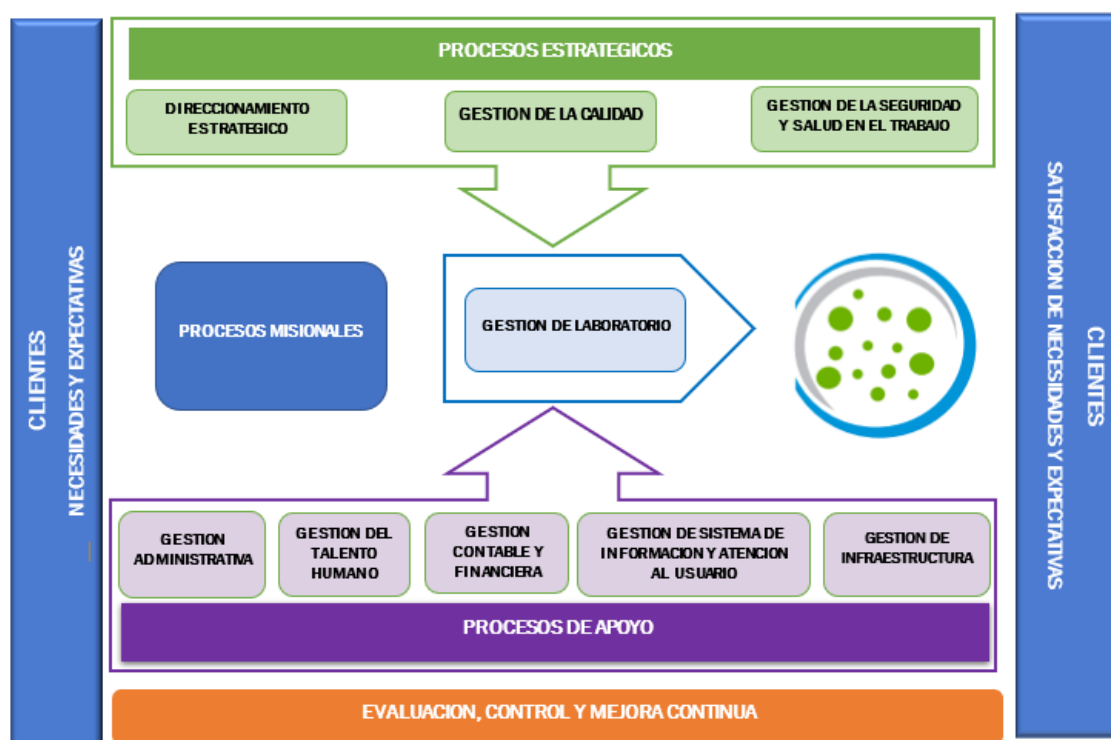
CLIENTES
NECESIDADES Y EXPECTATIVAS

PROCESOS ESTRATEGICOS

DIRECCIONAMIENTO ESTRATEGICO

GESTION DE LA CALIDAD

GESTION DE LA SEGURIDAD Y SALUD EN EL TRABAJO

PROCESOS MISIONALES

GESTION DE LABORATORIO

GESTION ADMINISTRATIVA

GESTION DEL TALENTO HUMANO

GESTION CONTABLE Y FINANCIERA

GESTION DE SISTEMA DE INFORMACION Y ATENCION AL USUARIO

GESTION DE INFRAESTRUCTURA

PROCESOS DE APOYO

EVALUACION, CONTROL Y MEJORA CONTINUA

CLIENTES
SATISFACCION DE NECESIDADES Y EXPECTATIVAS